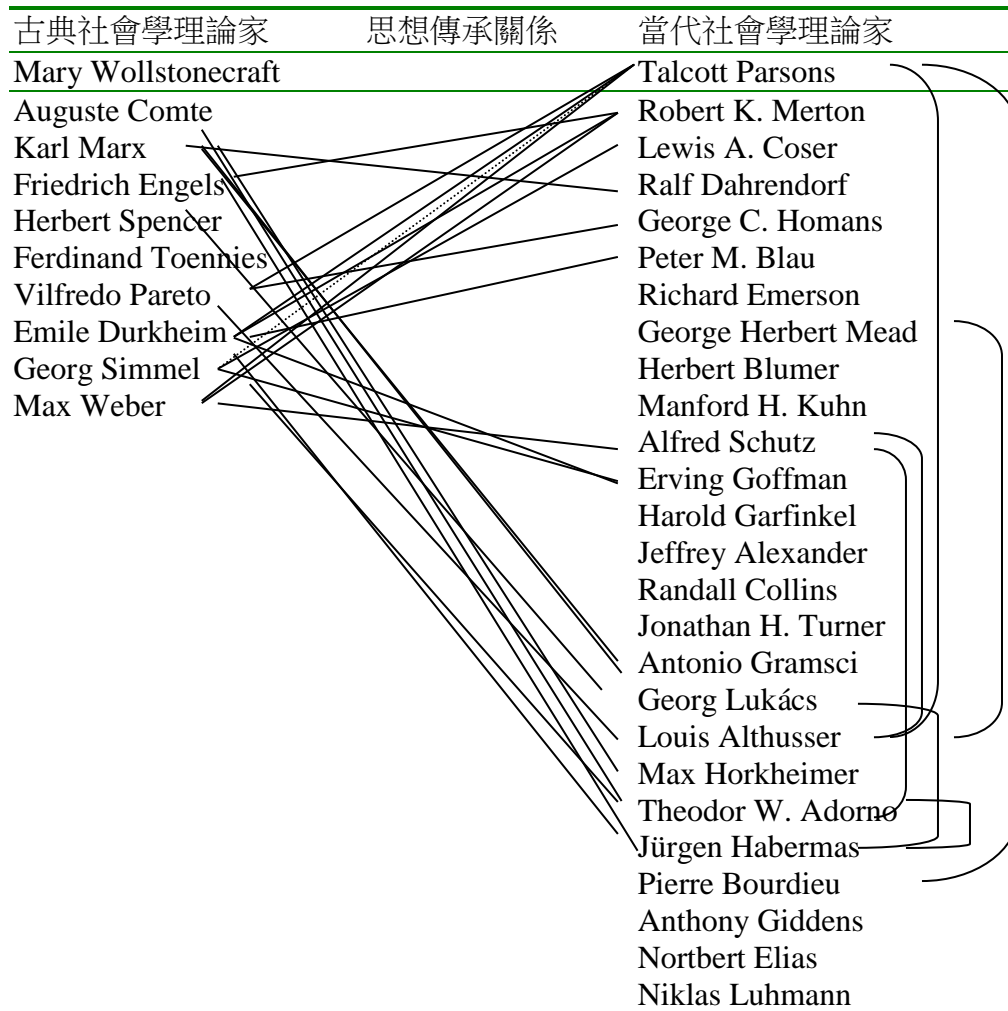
| 古典社會學理論家 | 思想傳承關係 | 當代社會學理論家 |
|---|---|---|
| Mary Wollstonecraft | | Talcott Parsons |
| Auguste Comte | | Robert K. Merton |
| Karl Marx | | Lewis A. Coser |
| Friedrich Engels | | Ralf Dahrendorf |
| Herbert Spencer | | George C. Homans |
| Ferdinand Toennies | | Peter M. Blau |
| Vilfredo Pareto | | Richard Emerson |
| Emile Durkheim | | George Herbert Mead |
| Georg Simmel | | Herbert Blumer |
| Max Weber | | Manford H. Kuhn |
| | | Alfred Schutz |
| | | Erving Goffman |
| | | Harold Garfinkel |
| | | Jeffrey Alexander |
| | | Randall Collins |
| | | Jonathan H. Turner |
| | | Antonio Gramsci |
| | | Georg Lukács |
| | | Louis Althusser |
| | | Max Horkheimer |
| | | Theodor W. Adorno |
| | | Jürgen Habermas |
| | | Pierre Bourdieu |
| | | Anthony Giddens |
| | | Nortbert Elias |
| | | Niklas Luhmann |